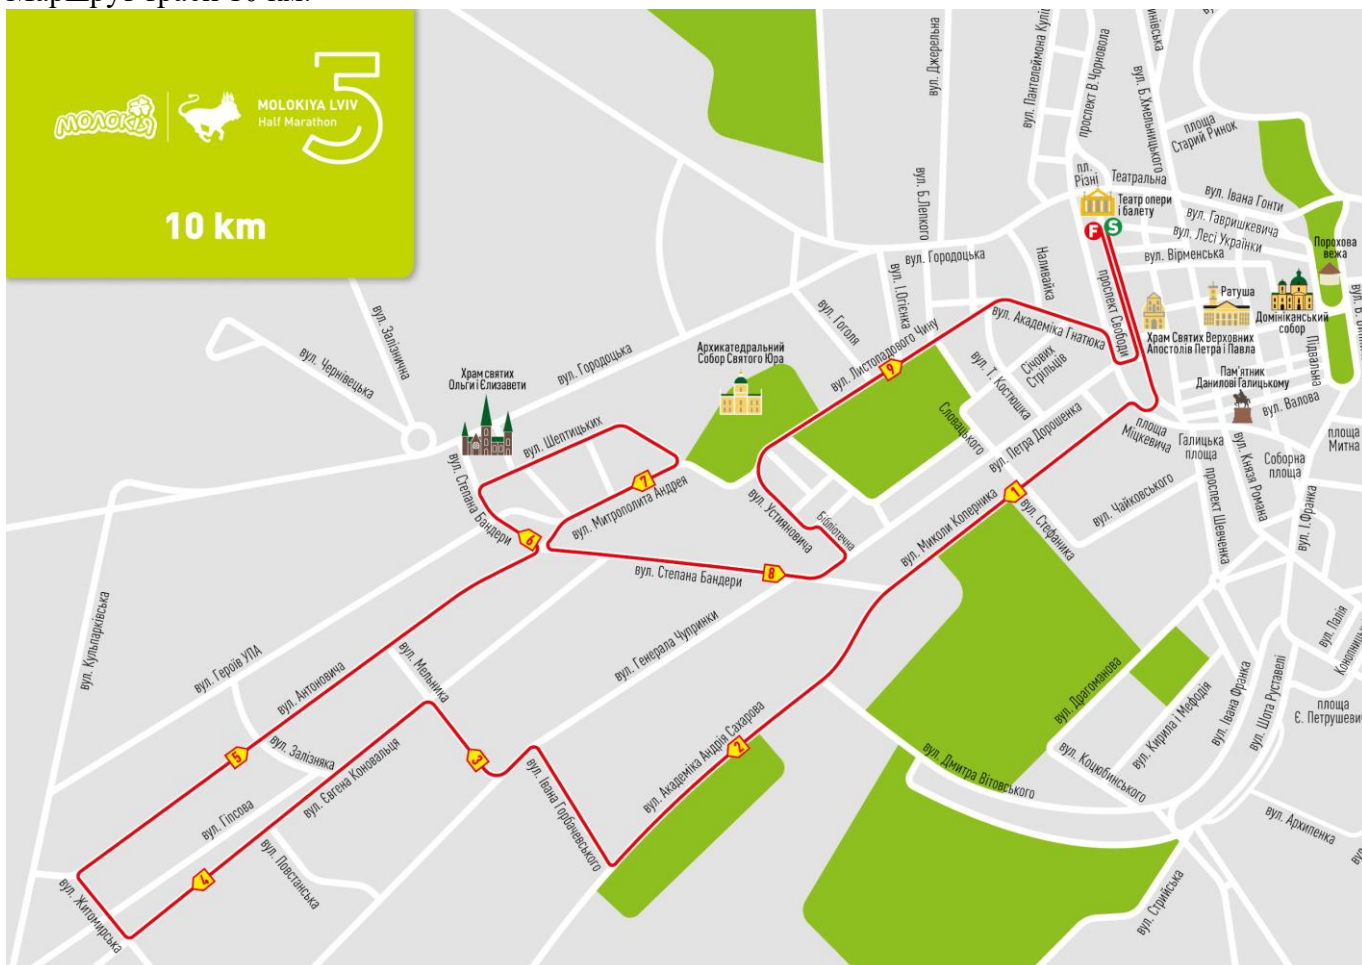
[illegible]

МОЛОКІЯ
MOLOKIYA LVIV Half Marathon
5
10 km

вул. Джерельна
вул. Пантелеймона Куліша
проспект В. Чорновола
вул. Б. Хмельницького
площа Старий Ринок
пл. Різні
Театральна
Театр опери і балету
вул. Івана Гонти
вул. Гавришкевича
вул. Лесі Українки
вул. Вірменська
Порохова вежа
F
S
вул. Б. Лепкого
вул. Городоцька
вул. І. Огієнка
Наливайка
проспект Свободи
Ратуша
Домініканський собор
Храм Святих Верховних Апостолів Петра і Павла
Пам'ятник Данилові Галицькому
Підвальна
вул. Валова
вул. Гоголя
вул. Листопадового Чину
вул. Академіка Гнатюка
вул. Т. Костюшка
Січових Стрільців
Словацького
площа Міцкевича
Галицька площа
вул. Князя Романа
площа Митна
Соборна площа
вул. Залізнична
вул. Чернівецька
Храм святих Ольги і Єлизавети
вул. Городоцька
Архикатедральний Собор Святого Юра
вул. Шептицьких
вул. Степана Бандери
вул. Митрополита Андрея
вул. Петра Дорошенка
вул. Устияновича
Бібліотечна
вул. Чайковського
проспект Шевченка
вул. І. Франка
вул. Стефаника
вул. Миколи Коперника
вул. Степана Бандери
вул. Кульпарківська
вул. Героїв УПА
вул. Антоновича
вул. Мельника
вул. Генерала Чупринки
вул. Драгоманова
вул. Кирила і Мефодія
вул. Івана Франка
вул. Шота Руставелі
площа Є. Петрушевича
вул. Паліїв
Коперника
вул. Залізняка
вул. Євгена Коновальця
вул. Івана Горбачевського
вул. Академіка Андрія Сахарова
вул. Дмитра Вітовського
вул. Коцюбинського
вул. Архипенка
вул. Гіпсова
вул. Повстанська
вул. Житомирська
вул. Стрийська
1
2
3
4
5
6
7
8
9